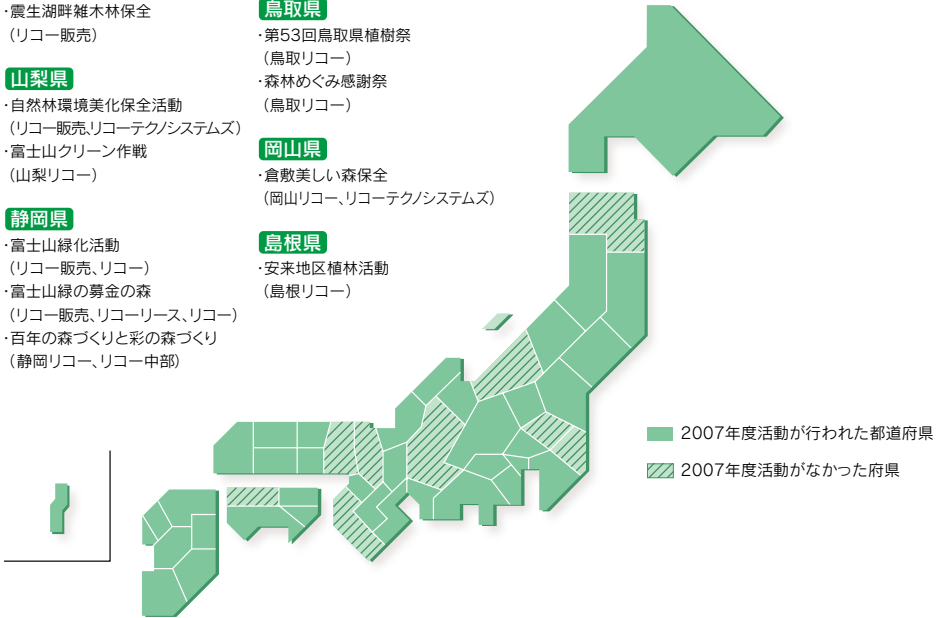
・霞生湖畔雑木林保全
（リコー販売）

山梨県
・自然林環境美化保全活動
（リコー販売、リコーテクノシステムズ）
・富士山クリーン作戦
（山梨リコー）

静岡県
・富士山緑化活動
（リコー販売、リコー）
・富士山緑の募金の森
（リコー販売、リコーリース、リコー）
・百年の森づくりと彩の森づくり
（静岡リコー、リコー中部）

鳥取県
・第53回鳥取県植樹祭
（鳥取リコー）
・森林めぐみ感謝祭
（鳥取リコー）

岡山県
・倉敷美しい森保全
（岡山リコー、リコーテクノシステムズ）

島根県
・安来地区植林活動
（島根リコー）

2007年度活動が行われた都道府県
2007年度活動がなかった府県